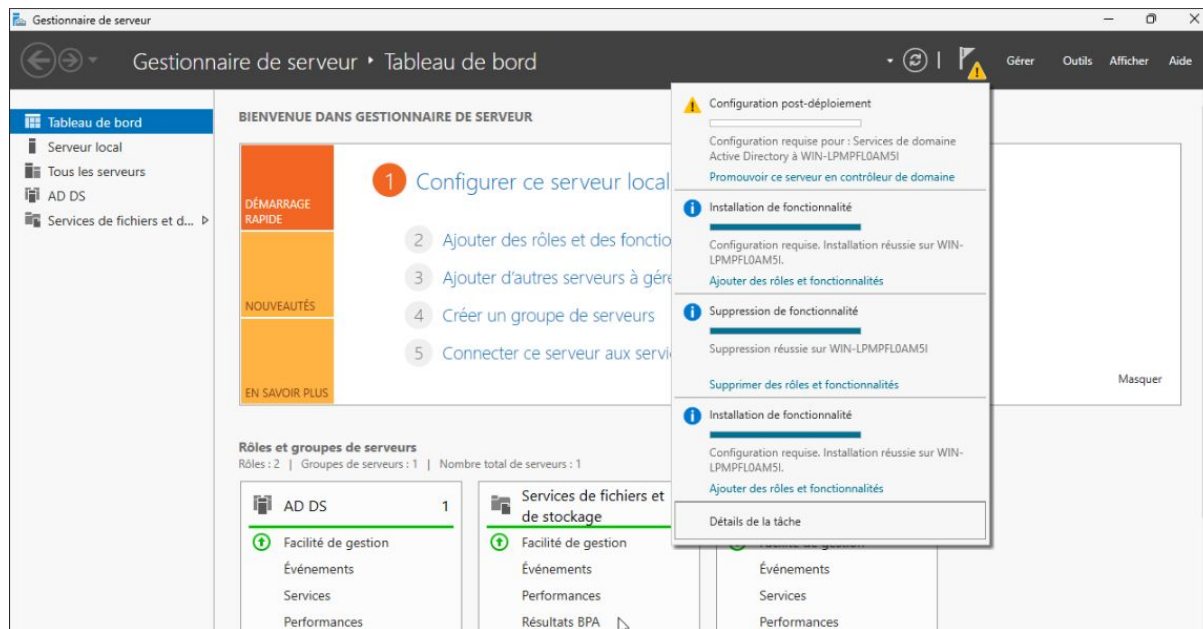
Gestionnaire de serveur

Gestionnaire de serveur • Tableau de bord

Gérer Outils Afficher Aide

Tableau de bord
Serveur local
Tous les serveurs
AD DS
Services de fichiers et d...

BIENVENUE DANS GESTIONNAIRE DE SERVEUR

DÉMARRAGE RAPIDE

NOUVEAUTÉS

EN SAVOIR PLUS

1 Configurer ce serveur local

2 Ajouter des rôles et des fonctio

3 Ajouter d'autres serveurs à gére

4 Créer un groupe de serveurs

5 Connecter ce serveur aux servi

Masquer

Rôles et groupes de serveurs
Rôles : 2 | Groupes de serveurs : 1 | Nombre total de serveurs : 1

AD DS 1
Facilité de gestion
Événements
Services
Performances

Services de fichiers et de stockage
Facilité de gestion
Événements
Performances
Résultats BPA

Événements
Services
Performances

Configuration post-déploiement
Configuration requise pour : Services de domaine Active Directory à WIN-LPMPFL0AM5I
Promouvoir ce serveur en contrôleur de domaine

Installation de fonctionnalité
Configuration requise. Installation réussie sur WIN-LPMPFL0AM5I.
Ajouter des rôles et fonctionnalités

Suppression de fonctionnalité
Suppression réussie sur WIN-LPMPFL0AM5I
Supprimer des rôles et fonctionnalités

Installation de fonctionnalité
Configuration requise. Installation réussie sur WIN-LPMPFL0AM5I.
Ajouter des rôles et fonctionnalités

Détails de la tâche